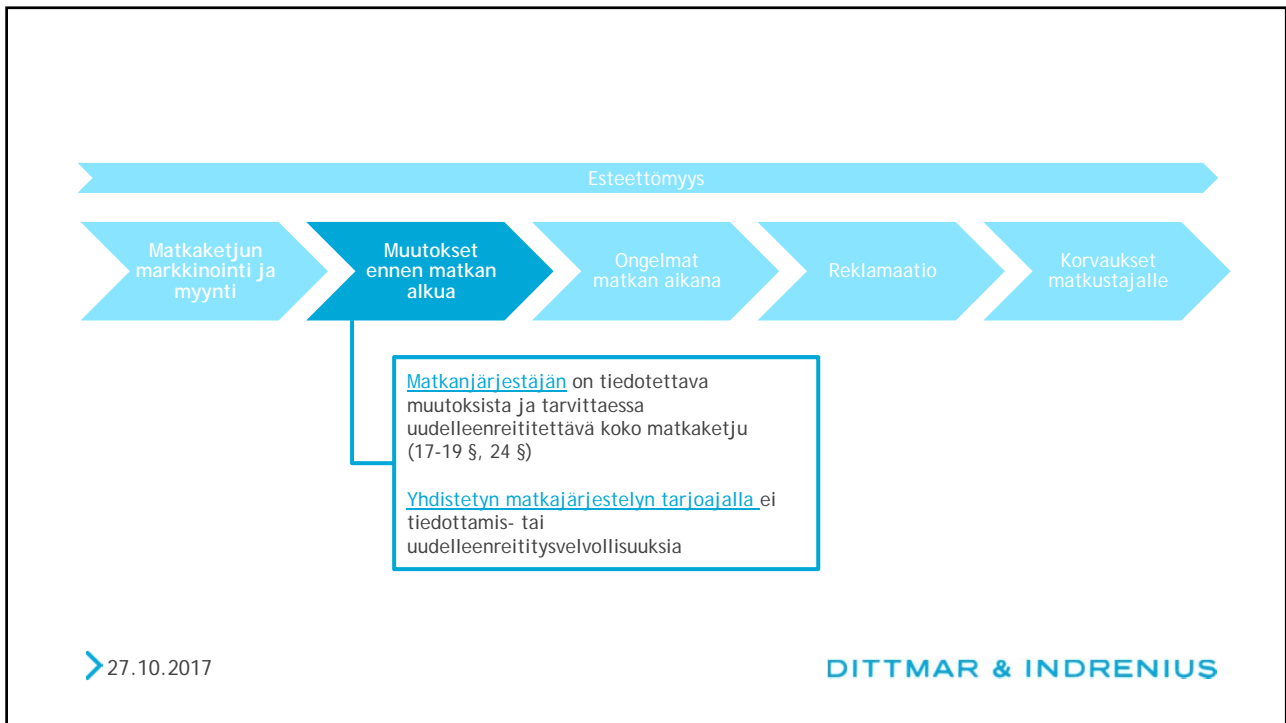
Esteettömyys

Matkaketjun markkinointi ja myynti

Muutokset ennen matkan alkua

Ongelmat matkan aikana

Reklamaatio

Korvaukset matkustajalle

Matkanjärjestäjän on tiedotettava muutoksista ja tarvittaessa uudelleenreititettävä koko matkaketju (17-19 §, 24 §)

Yhdistetyn matkajärjestelyn tarjoajalla ei tiedottamis- tai uudelleenreititysvelvollisuuksia

27.10.2017

DITTMAR & INDRENIUS